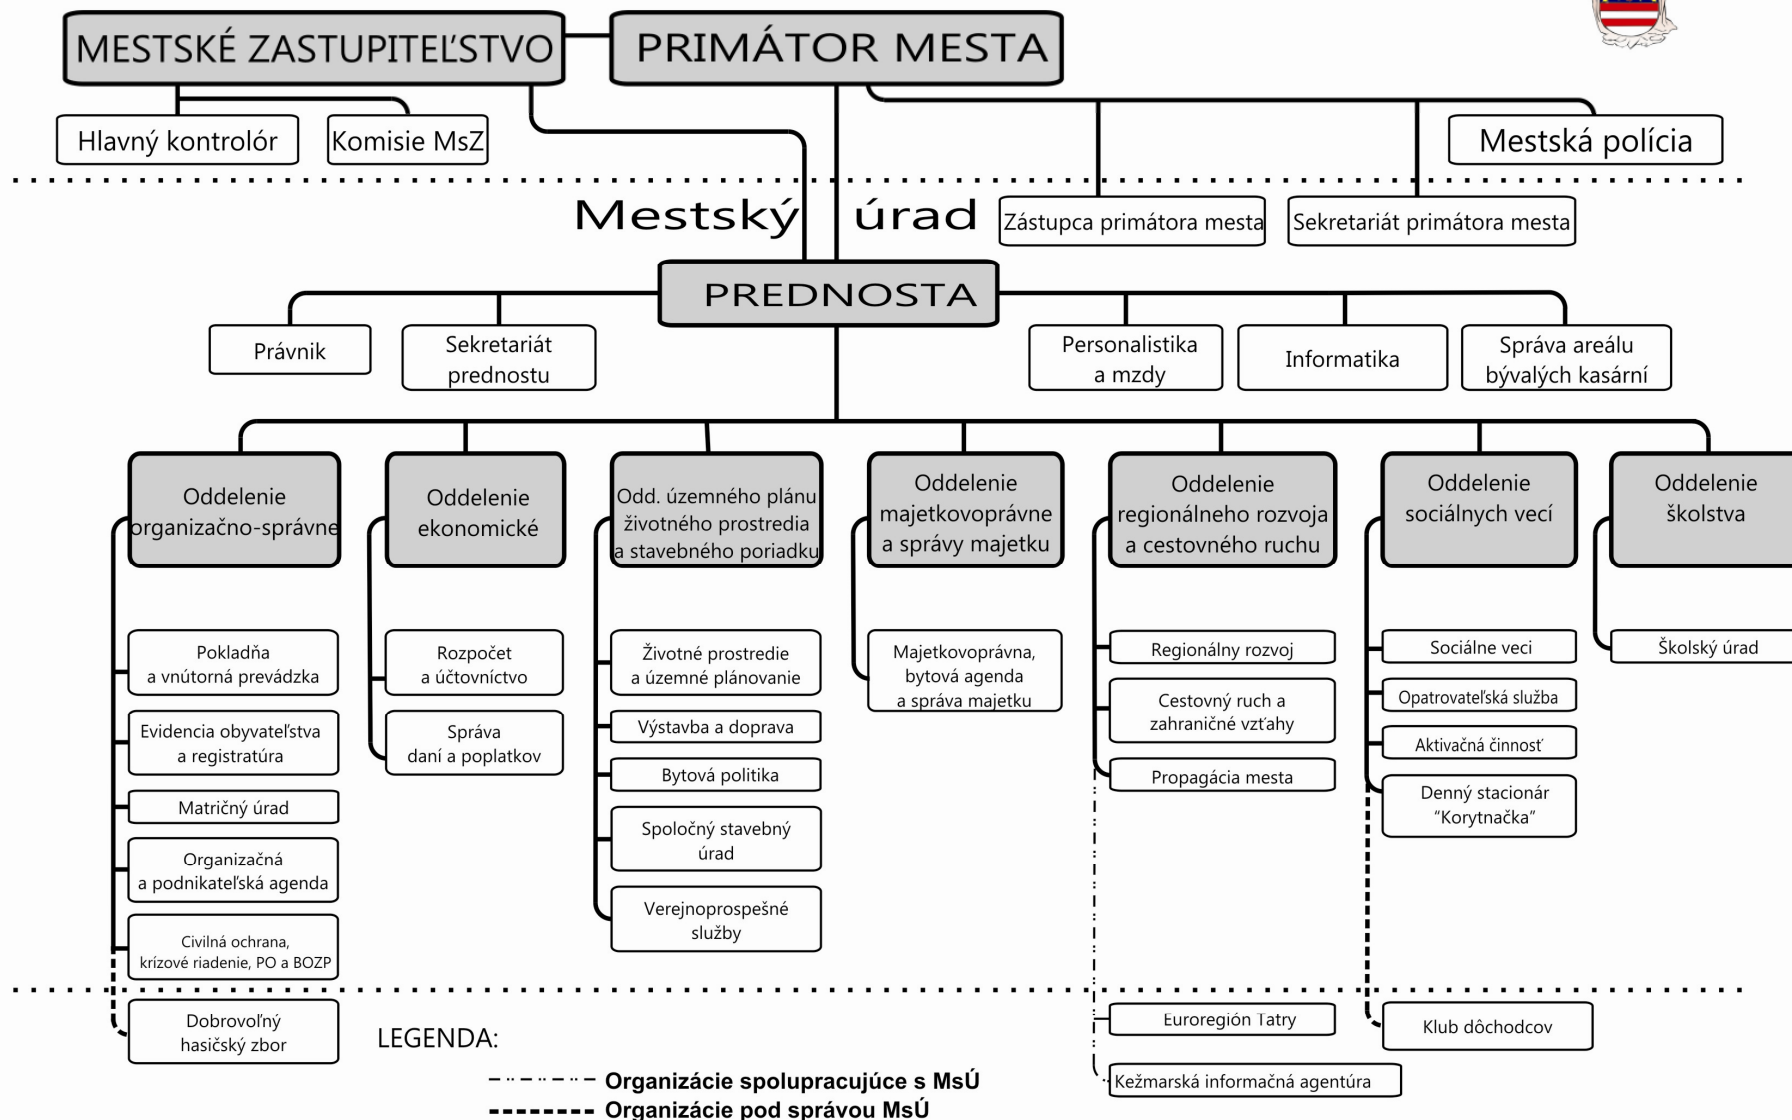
MESTSKÉ ZASTUPITEĽSTVO

PRIMÁTOR MESTA

Hlavný kontrolór

Komisie MsZ

Mestská polícia

Mestský úrad

Zástupca primátora mesta

Sekretariát primátora mesta

PREDNOSTA

Právnik

Sekretariát prednostu

Personalistika a mzdy

Informatika

Správa areálu bývalých kasární

Oddelenie organizačno-správne

Pokladňa a vnútorná prevádzka

Evidencia obyvateľstva a registratúra

Matričný úrad

Organizačná a podnikateľská agenda

Civilná ochrana, krízové riadenie, PO a BOZP

Dobrovoľný hasičský zbor

Oddelenie ekonomické

Rozpočet a účtovníctvo

Správa daní a poplatkov

Odd. územného plánu životného prostredia a stavebného poriadku

Životné prostredie a územné plánovanie

Výstavba a doprava

Bytová politika

Spoločný stavebný úrad

Verejnoprospešné služby

Oddelenie majetkovoprávne a správy majetku

Majetkovoprávna, bytová agenda a správa majetku

Oddelenie regionálneho rozvoja a cestovného ruchu

Regionálny rozvoj

Cestovný ruch a zahraničné vzťahy

Propagácia mesta

Euroregión Tatry

Kežmarská informačná agentúra

Oddelenie sociálnych vecí

Sociálne veci

Opatrovateľská služba

Aktivačná činnosť

Denný stacionár "Korytnačka"

Klub dôchodcov

Oddelenie školstva

Školský úrad

LEGENDA:

Organizácie spolupracujúce s MsÚ

Organizácie pod správou MsÚ